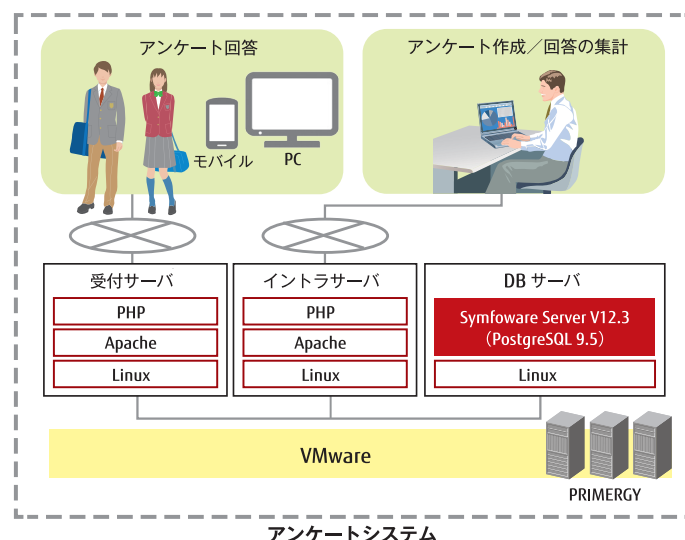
アンケート回答

モバイル

PC

アンケート作成／回答の集計

受付サーバ

PHP

Apache

Linux

イントラサーバ

PHP

Apache

Linux

DB サーバ

Symfoware Server V12.3
（PostgreSQL 9.5）

Linux

VMware

PRIMERGY

アンケートシステム